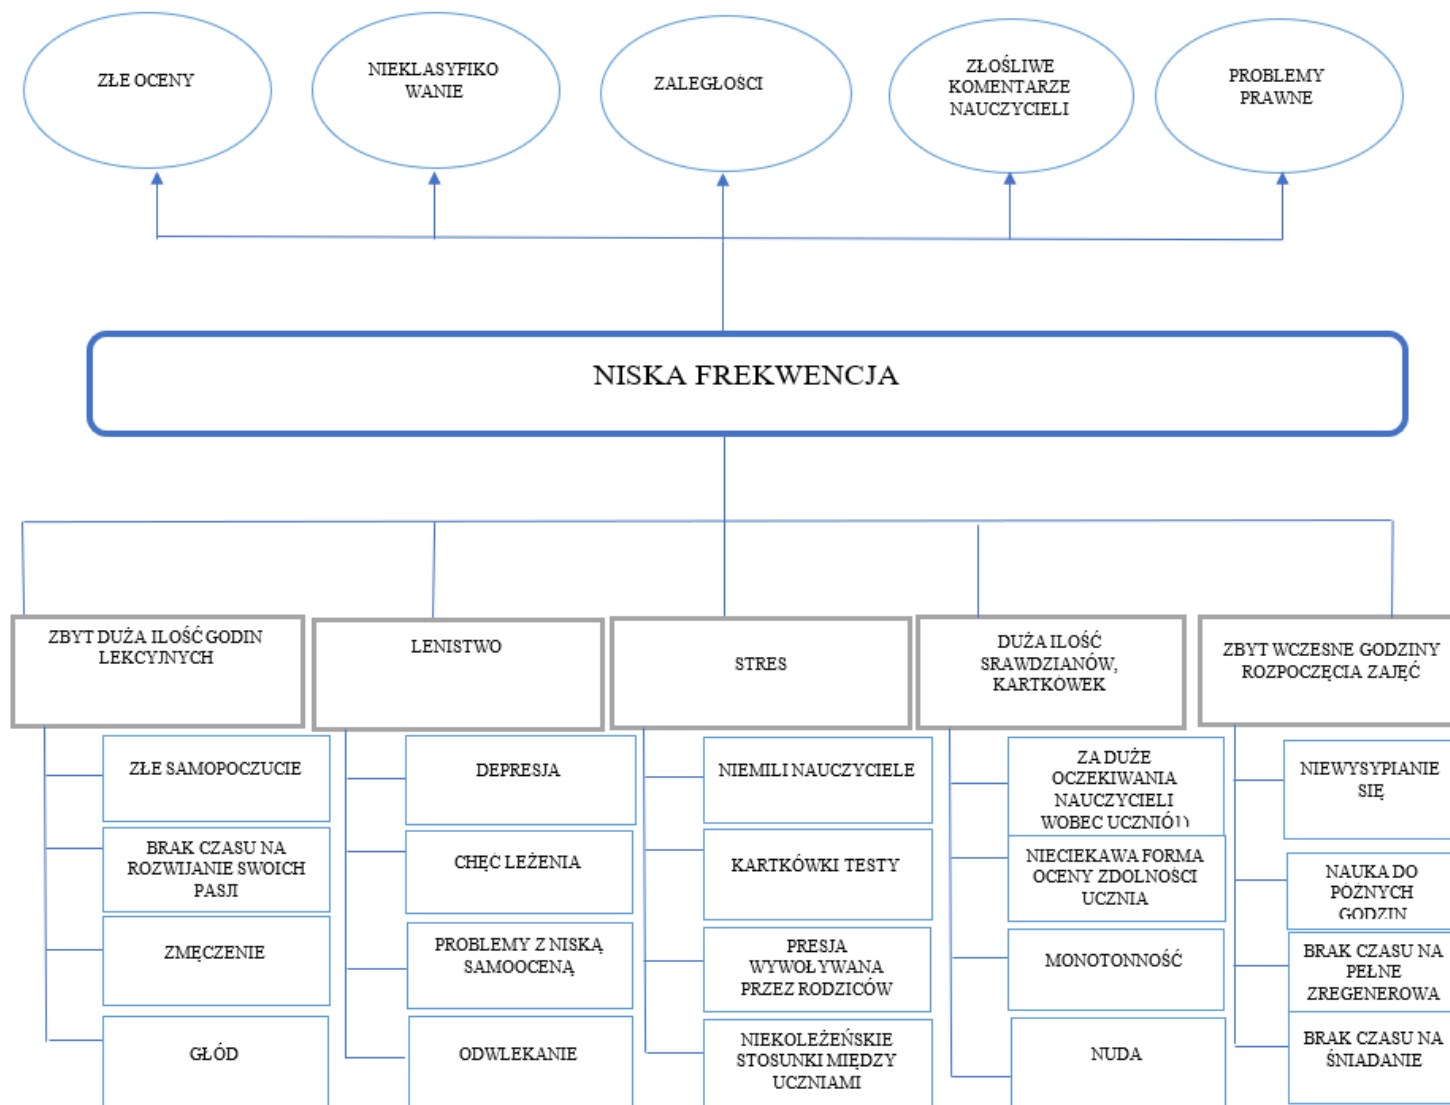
ZŁE OCENY

NIEKLASYFIKOWANIE

ZALEGŁOŚCI

ZŁOŚLIWE KOMENTARZE NAUCZYCIELI

PROBLEMY PRAWNE

NISKA FREKWENCJA

ZBYT DUŻA ILOŚĆ GODZIN LEKCYJNYCH

ZŁE SAMOPOCZUCIE

BRAK CZASU NA ROZWIJANIE SWOICH PASJI

ZMĘCZENIE

GŁÓD

LENISTWO

DEPRESJA

CHĘĆ LEŻENIA

PROBLEMY Z NISKĄ SAMOOCENĄ

ODWLEKANIE

STRES

NIEMILI NAUCZYCIELE

KARTKÓWKI TESTY

PRESJA WYWOŁYWANA PRZEZ RODZICÓW

NIEKOLEŻEŃSKIE STOSUNKI MIĘDZY UCZNIAMI

DUŻA ILOŚĆ SRAWDZIANÓW, KARTKÓWEK

ZA DUŻE OCZEKIWANIA NAUCZYCIELI WOBEC UCZNIÓ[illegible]

NIECIEKAWA FORMA OCENY ZDOLNOSCI UCZNIA

MONOTONNOŚĆ

NUDA

ZBYT WCZESNE GODZINY ROZPOCZĘCIA ZAJĘĆ

NIEWYSYPIANIE SIĘ

NAUKA DO POŹNYCH GODZIN

BRAK CZASU NA PEŁNE ZREGENEROWA

BRAK CZASU NA ŚNIADANIE